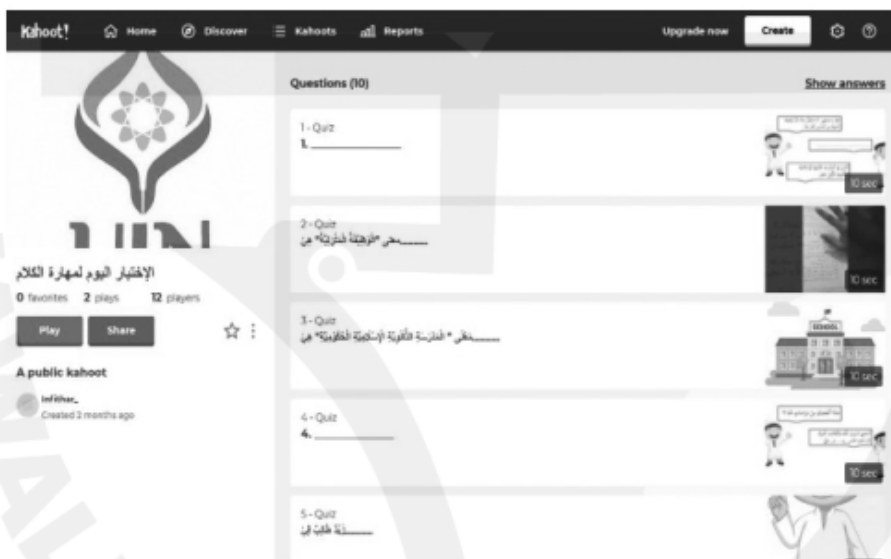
Kahoot! Home Discover Kahoots Reports Upgrade now Create

UIN

الإختبار اليوم لمهارة الكلام

0 favorites 2 plays 12 players

Play Share

A public kahoot

Inftihar_
Created 2 months ago

Questions (10) Show answers

1 - Quiz
1. ____________

10 sec

2 - Quiz
______معنى "الوجبة الخارجة" هي

10 sec

3 - Quiz
______معنى " المدرسة الثانوية الإسلامية الحكومية" هي

SCHOOL

10 sec

4 - Quiz
4. ____________

10 sec

5 - Quiz
______ة طلب في